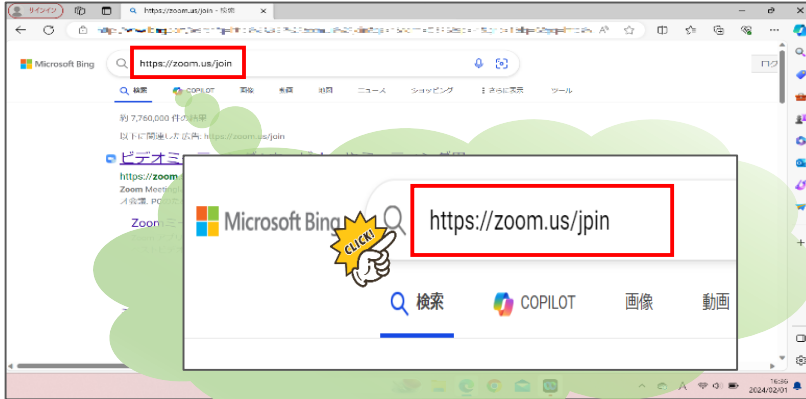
サインイン

https://zoom.us/join - 検索

Microsoft Bing

https://zoom.us/join

検索 COPILOT 画像 動画 地図 ニュース ショッピング さらに表示 ツール

約 7,760,000 件の結果

以下に関連した広告: https://zoom.us/join

ビデオミ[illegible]

https://zoom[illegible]

Zoom Meeting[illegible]

Zoom ミ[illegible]

ログ

Microsoft Bing

CLICK!

https://zoom.us/jpin

検索 COPILOT 画像 動画

16:36
2024/02/01